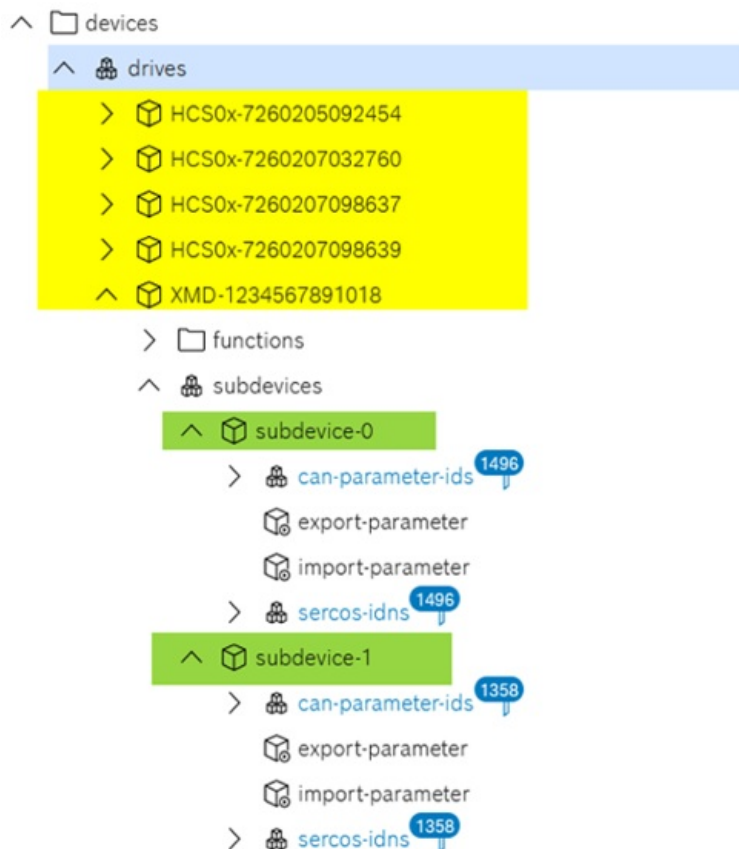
devices
drives
HCS0x-7260205092454
HCS0x-7260207032760
HCS0x-7260207098637
HCS0x-7260207098639
XMD-1234567891018
functions
subdevices
subdevice-0
can-parameter-ids 1496
export-parameter
import-parameter
sercos-idns 1496
subdevice-1
can-parameter-ids 1358
export-parameter
import-parameter
sercos-idns 1358